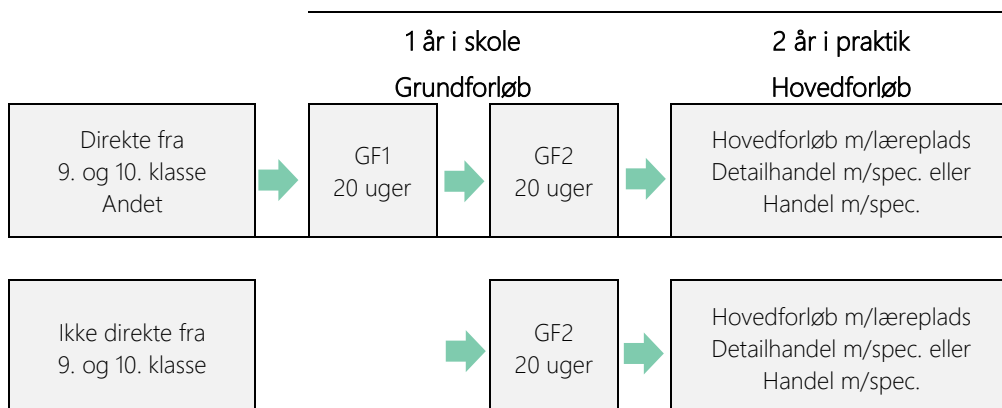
1 år i skole

Grundforløb

2 år i praktik

Hovedforløb

Direkte fra 9. og 10. klasse Andet

GF1 20 uger

GF2 20 uger

Hovedforløb m/læreplads Detailhandel m/spec. eller Handel m/spec.

Ikke direkte fra 9. og 10. klasse

GF2 20 uger

Hovedforløb m/læreplads Detailhandel m/spec. eller Handel m/spec.